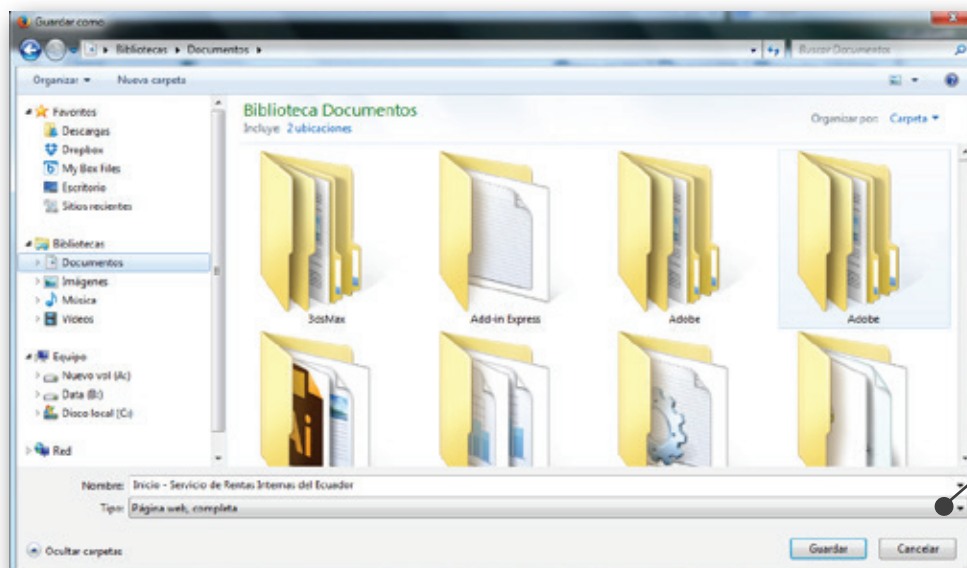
Guardar como

Bibliotecas ▸ Documentos ▸

Buscar Documentos

Organizar ▾ Nueva carpeta

Favoritos
Descargas
Dropbox
My Box Files
Escritorio
Sitios recientes

Bibliotecas
Documentos
Imágenes
Música
Vídeos

Equipo
Nuevo vol (A:)
Data (B:)
Disco local (C:)

Red

Biblioteca Documentos
Incluye: 2 ubicaciones

Organizar por: Carpeta ▾

3dsMax

Add-in Express

Adobe

Adobe

Nombre: Inicio - Servicio de Rentas Internas del Ecuador

Tipo: Página web, completa

Ocultar carpetas

Guardar

Cancelar